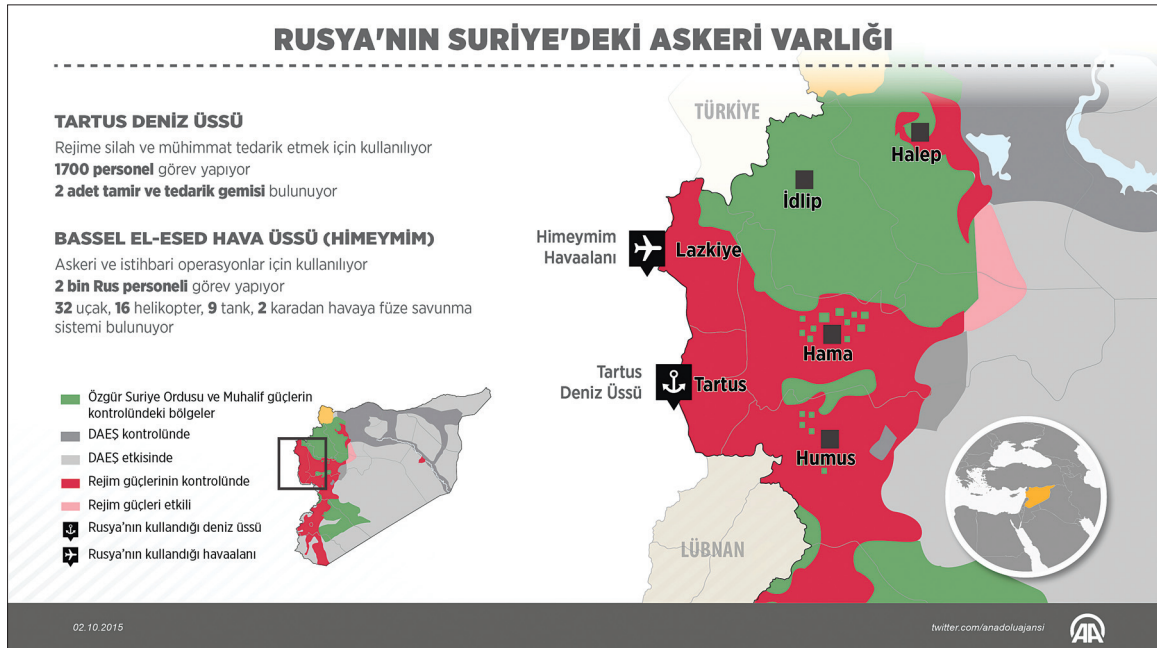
RUSYA'NIN SURİYE'DEKİ ASKERİ VARLIĞI

TARTUS DENİZ ÜSSÜ

Rejime silah ve mühimmat tedarik etmek için kullanılıyor
1700 personel görev yapıyor
2 adet tamir ve tedarik gemisi bulunuyor

BASSEL EL-ESED HAVA ÜSSÜ (HİMEYMİM)

Askeri ve istihbari operasyonlar için kullanılıyor
2 bin Rus personeli görev yapıyor
32 uçak, 16 helikopter, 9 tank, 2 karadan havaya füze savunma sistemi bulunuyor

Özgür Suriye Ordusu ve Muhalif güçlerin kontrolündeki bölgeler
DAEŞ kontrolünde
DAEŞ etkisinde
Rejim güçlerinin kontrolünde
Rejim güçleri etkili
Rusya'nın kullandığı deniz üssü
Rusya'nın kullandığı havaalanı

TÜRKİYE
Halep
İdlip
Himeymim Havaalanı
Lazkiye
Hama
Tartus Deniz Üssü
Tartus
Humus
LÜBNAN

02.10.2015
twitter.com/anadoluajansi
AA